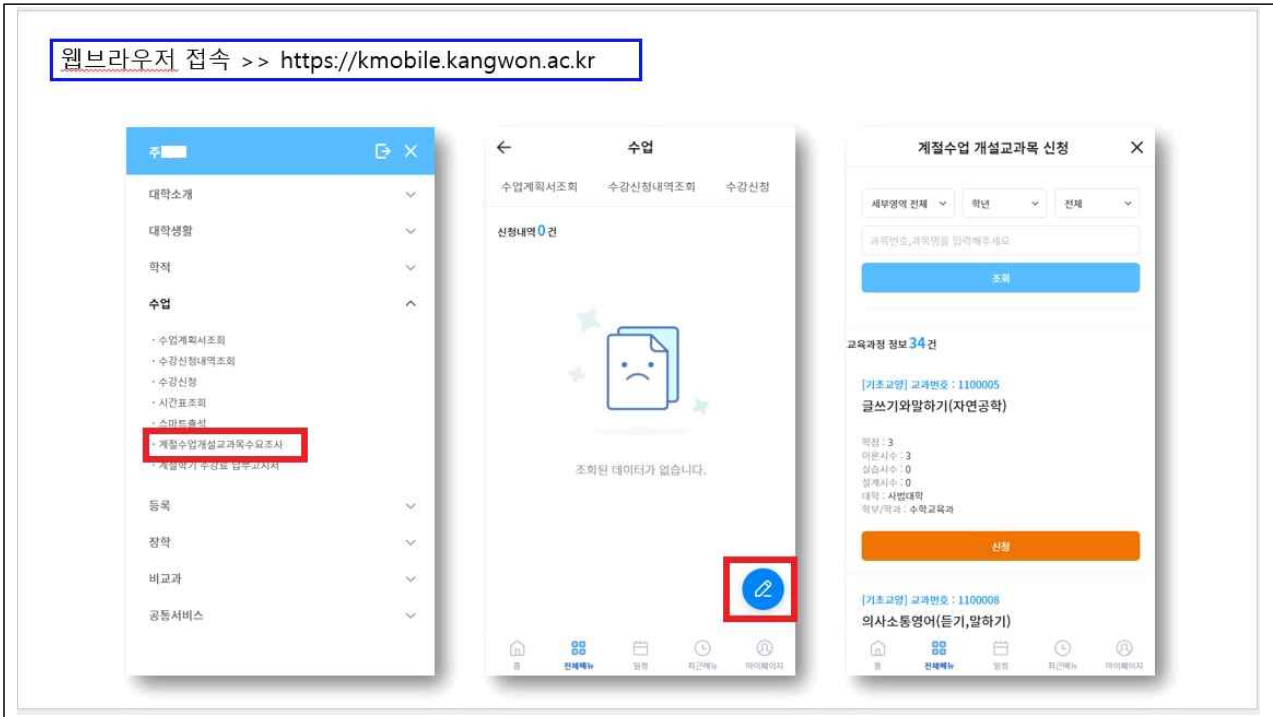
웹브라우저 접속 >> https://kmobile.kangwon.ac.kr

주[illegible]

대학소개

대학생활

학적

수업

· 수업계획서조회
· 수강신청내역조회
· 수강신청
· 시간표조회
· 스마트출석
· 계절수업개설교과목수요조사
· 계절학기 수강료 납부고지서

등록

장학

비교과

공통서비스

수업

수업계획서조회 수강신청내역조회 수강신청

신청내역 0 건

조회된 데이터가 없습니다.

홈 전체메뉴 일정 최근메뉴 마이페이지

계절수업 개설교과목 신청

세부영역 전체 학년 전체

과목번호,과목명을 입력해주세요

조회

교육과정 정보 34 건

[기초교양] 교과번호 : 1100005
글쓰기와말하기(자연공학)

학점 : 3
이론시수 : 3
실습시수 : 0
설계시수 : 0
대학 : 사범대학
학부/학과 : 수학교육과

신청

[기초교양] 교과번호 : 1100008
의사소통영어(듣기,말하기)

홈 전체메뉴 일정 최근메뉴 마이페이지